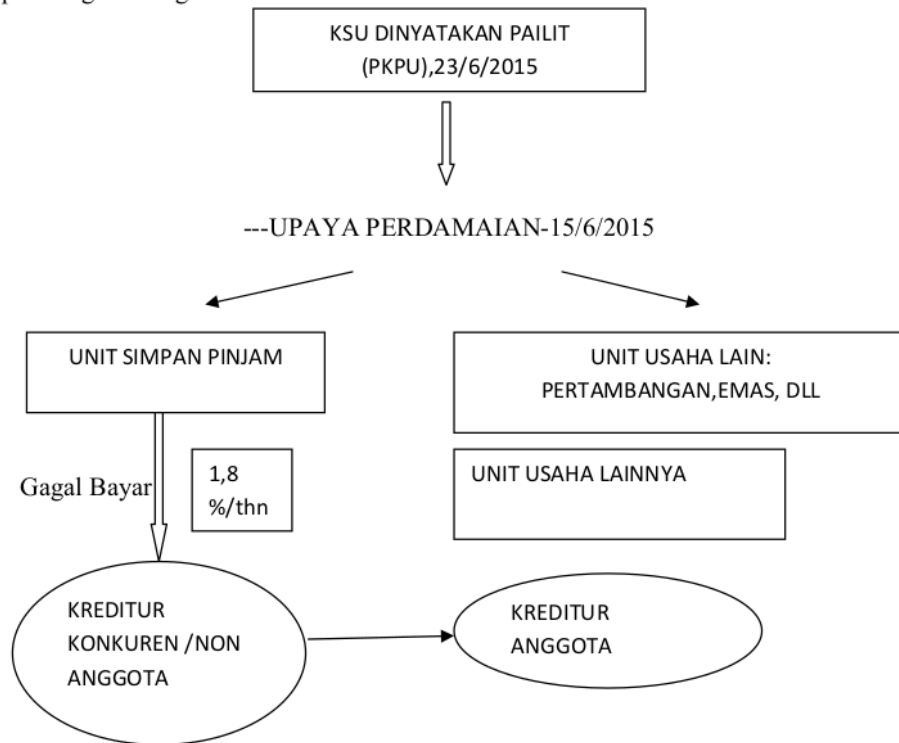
KSU DINYATAKAN PAILIT (PKPU),23/6/2015

---UPAYA PERDAMAIAN-15/6/2015

UNIT SIMPAN PINJAM

UNIT USAHA LAIN: PERTAMBANGAN,EMAS, DLL

Gagal Bayar

1,8 %/thn

UNIT USAHA LAINNYA

KREDITUR KONKUREN /NON ANGGOTA

KREDITUR ANGGOTA